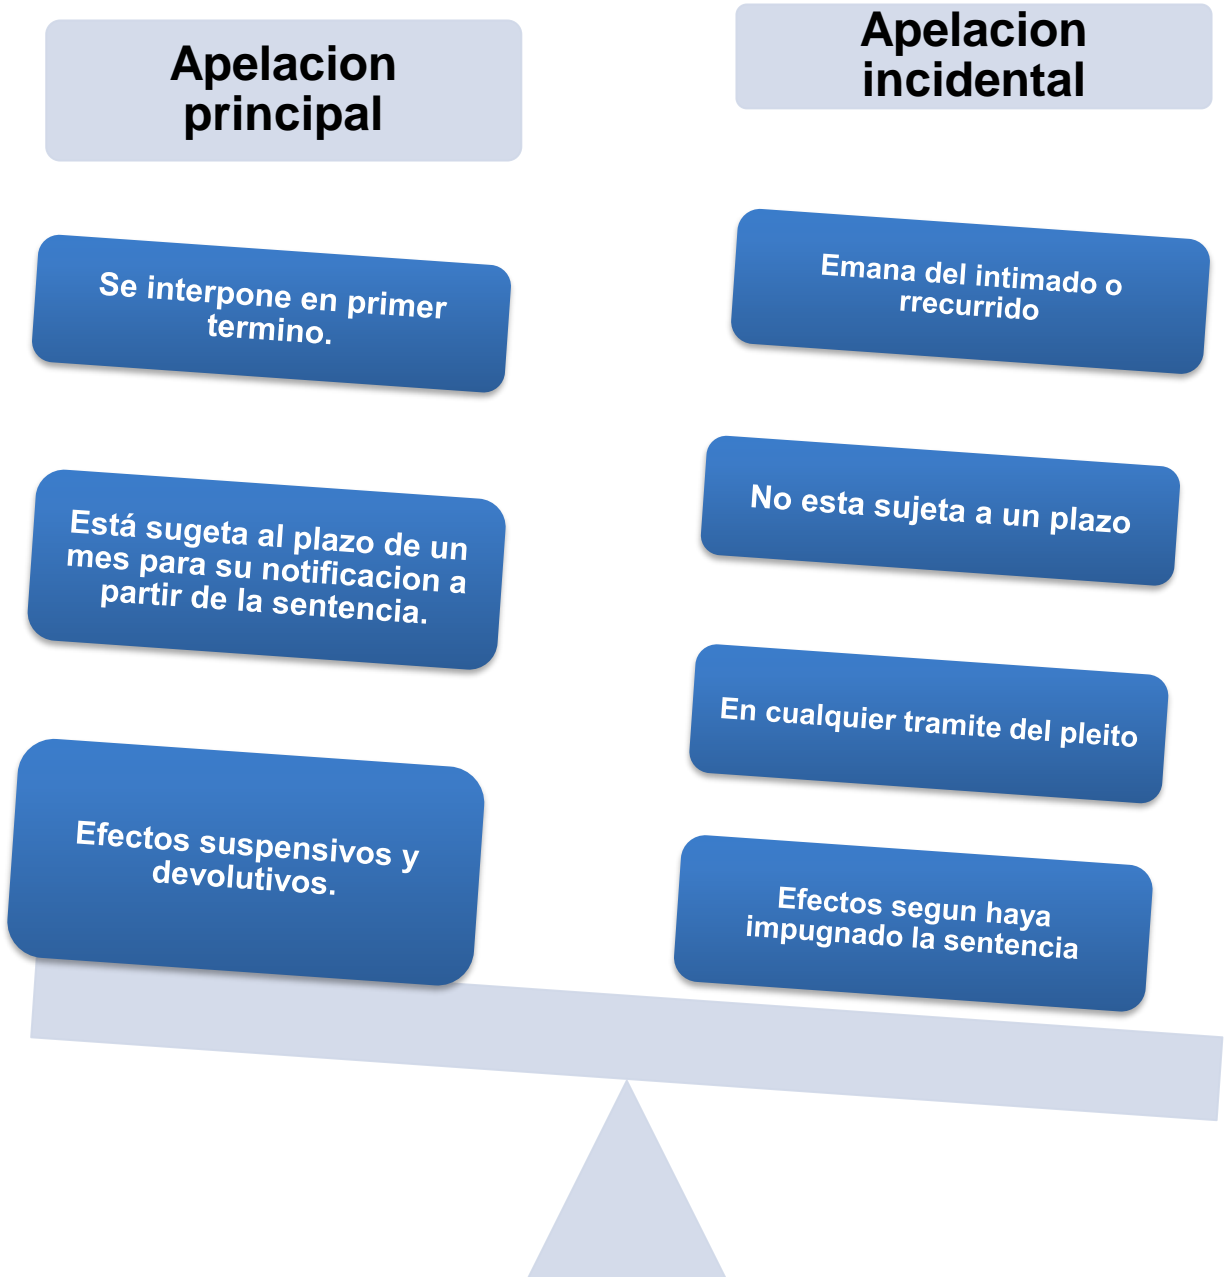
Apelacion principal

Se interpone en primer termino.

Está sugeta al plazo de un mes para su notificacion a partir de la sentencia.

Efectos suspensivos y devolutivos.

Apelacion incidental

Emana del intimado o rrecurrido

No esta sujeta a un plazo

En cualquier tramite del pleito

Efectos segun haya impugnado la sentencia